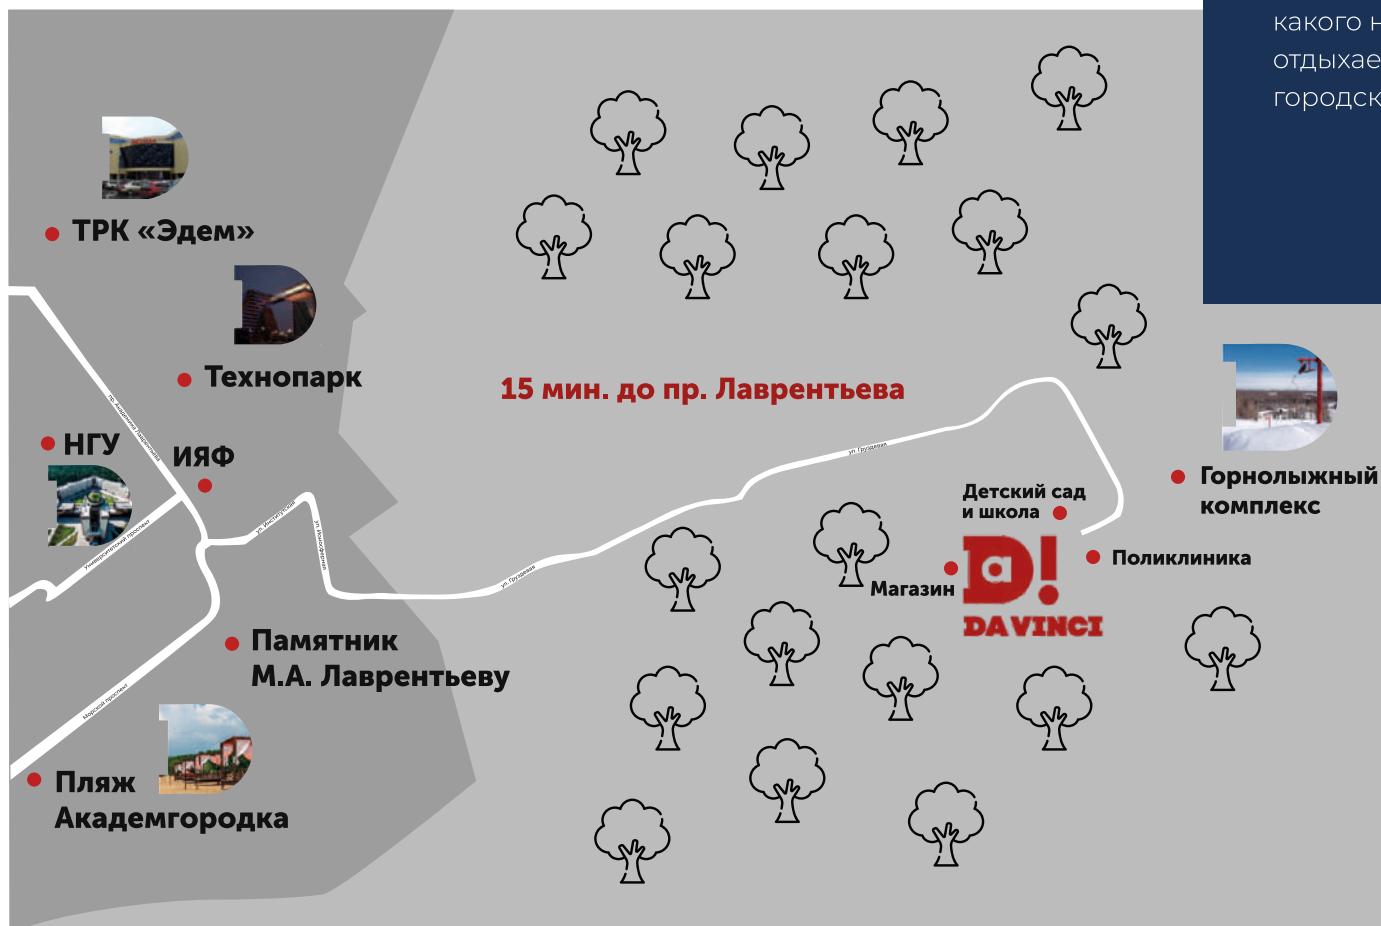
какого н
отдыхае
городск

ТРК «Эдем»

Технопарк

15 мин. до пр. Лаврентьева

НГУ

ИЯФ

пр. Академика Лаврентьева

ул. Институтская

ул. Ильича

ул. Арбузова

ул. Грудцева

ул. Грудцева

Университетский проспект

Горнолыжный комплекс

Детский сад и школа

Поликлиника

Магазин

DAVINCI

Памятник М.А. Лаврентьеву

Морской проспект

Пляж Академгородка